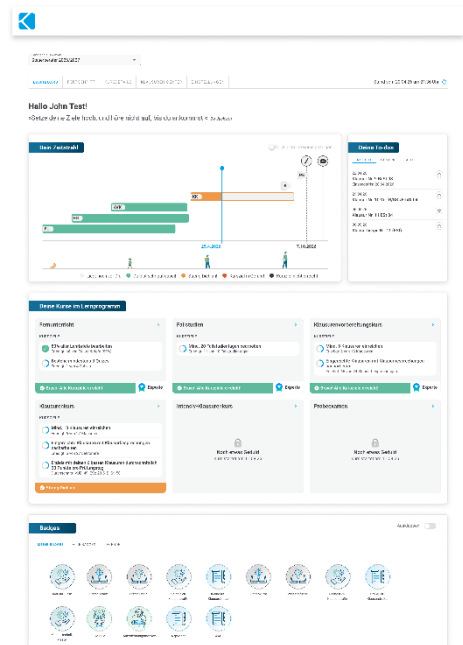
Hallo John Test!

Dein Zeitstrahl

Deine To-dos

Deine Kurse im Lernprogramm

Fernunterricht

Fallstudien

Klausurenvorbereitungskurs

Klausurenkurs

Intensiv-Klausurenkurs

Probeexamen

Noch etwas Geduld

Noch etwas Geduld

Badges